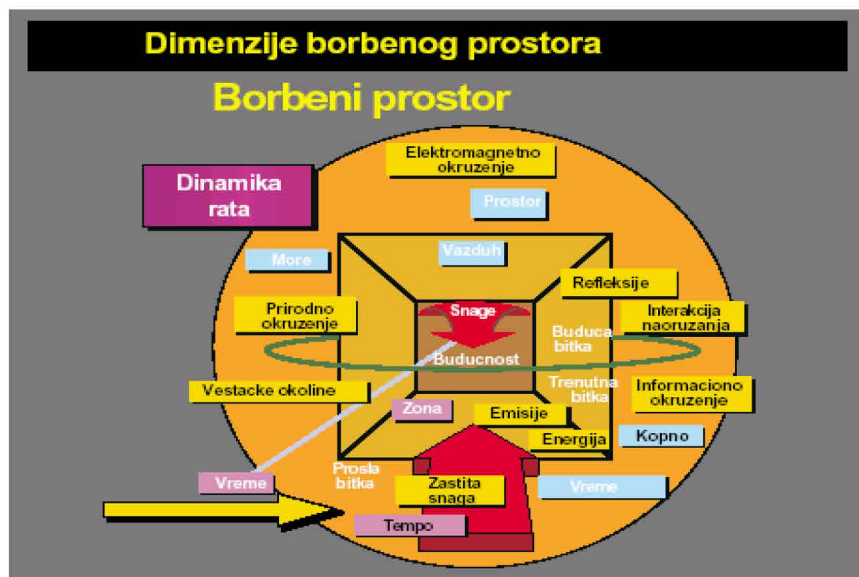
Dimenzije borbenog prostora

Borbeni prostor

Dinamika rata

Elektromagnetno okruzenje

Prostor

More

Vazduh

Refleksije

Prirodno okruzenje

Snage

Interakcija naoruzanja

Buduca bitka

Buducnost

Vestacke okoline

Trenutna bitka

Informaciono okruzenje

Zona

Emisije

Energija

Kopno

Vreme

Prosla bitka

Zastita snaga

Vreme

Tempo